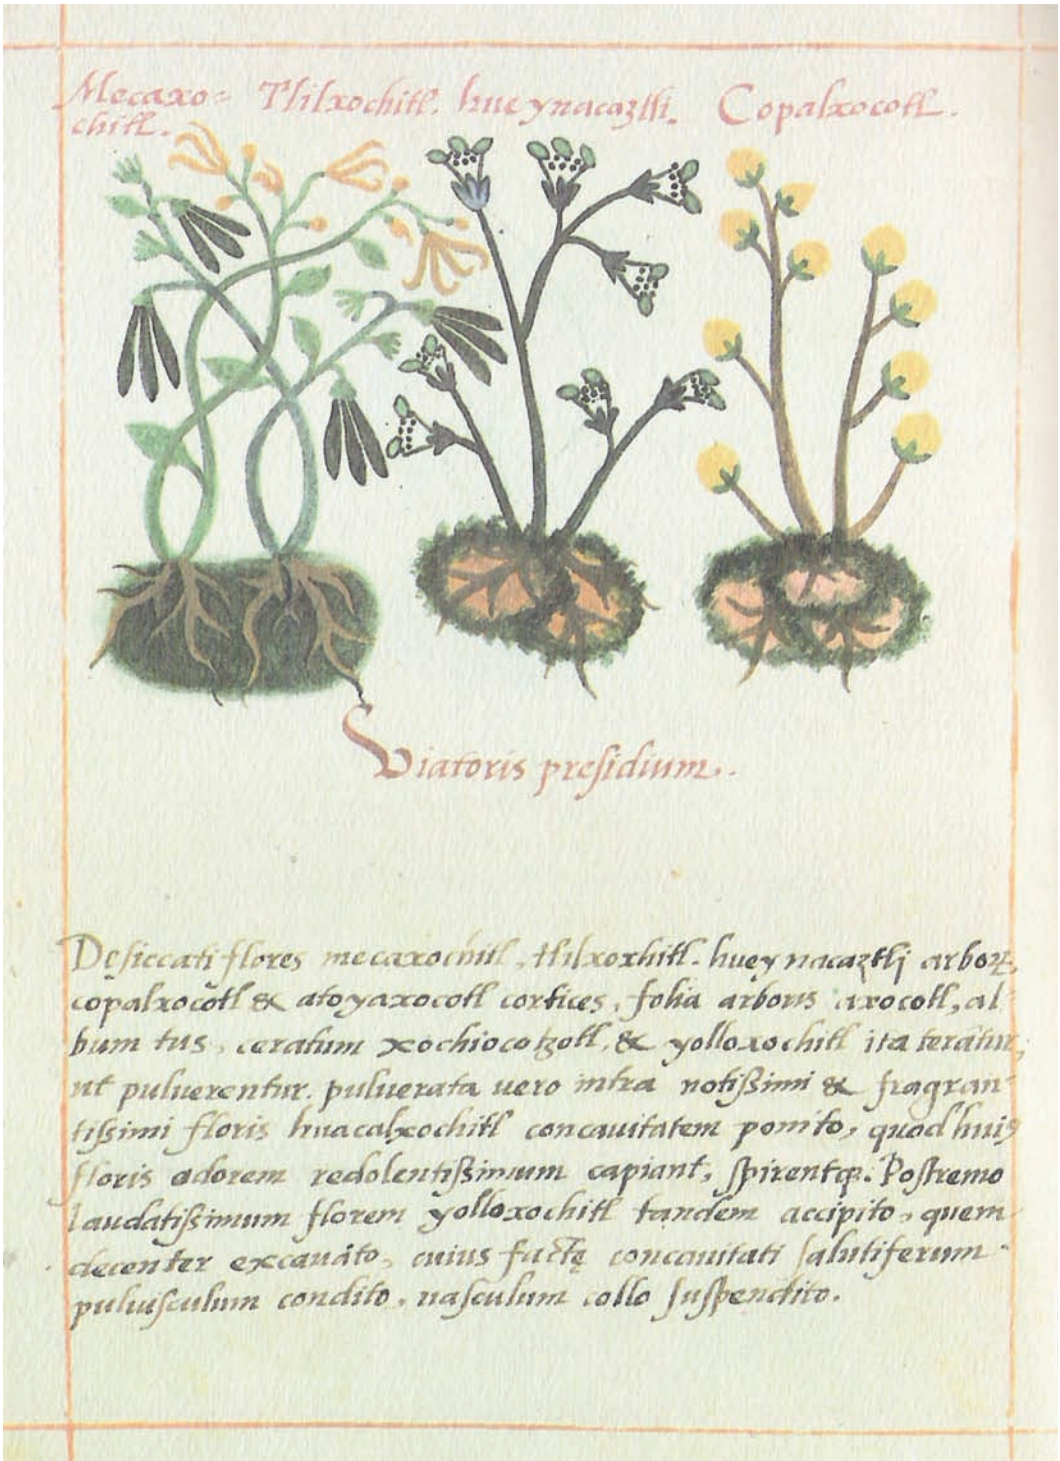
Mecaxochitl. Thilxochitl. hueynacaztli. Copalxocotl.

Viatoris presidium.

Desiccati flores mecaxochitl, tlilxochitl. hueynacaztli arbor, copalxocotl & atoyaxocotl cortices, folia arboris axocotl, album tus, ceratum xochiocotzotl, & yolloxochitl ita teratur, ut pulluerentur. pulluerata uero intra notissimi & fragrantissimi floris huacalxochitl concauitatem ponito, quo hui floris adorem redolentissimum capiant, spirentque. Postremo laudatissimum florem yolloxochitl tandem accipito, quem decenter excauato, cuius factae concauitati salutiferum pulluisculum condito, nasculum collo suspendito.